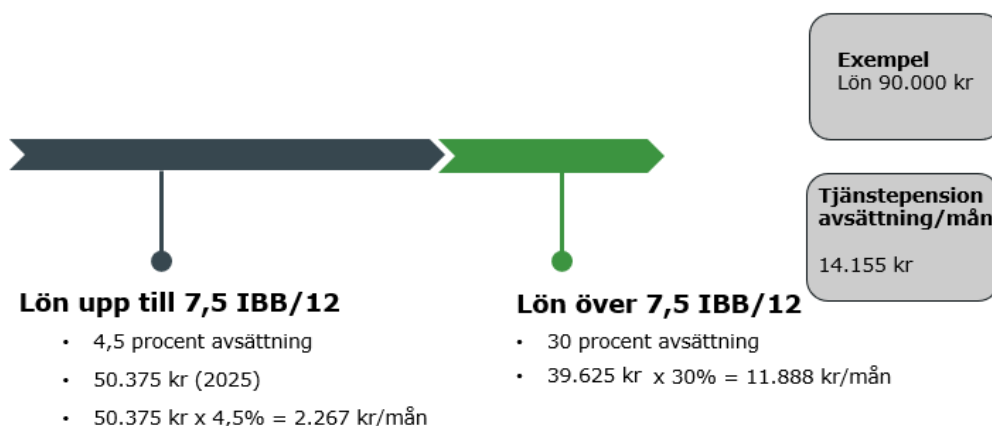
Exempel
Lön 90.000 kr

Tjänstepension avsättning/mån

14.155 kr

Lön upp till 7,5 IBB/12

- 4,5 procent avsättning
- 50.375 kr (2025)
- 50.375 kr x 4,5% = 2.267 kr/mån

Lön över 7,5 IBB/12

- 30 procent avsättning
- 39.625 kr x 30% = 11.888 kr/mån